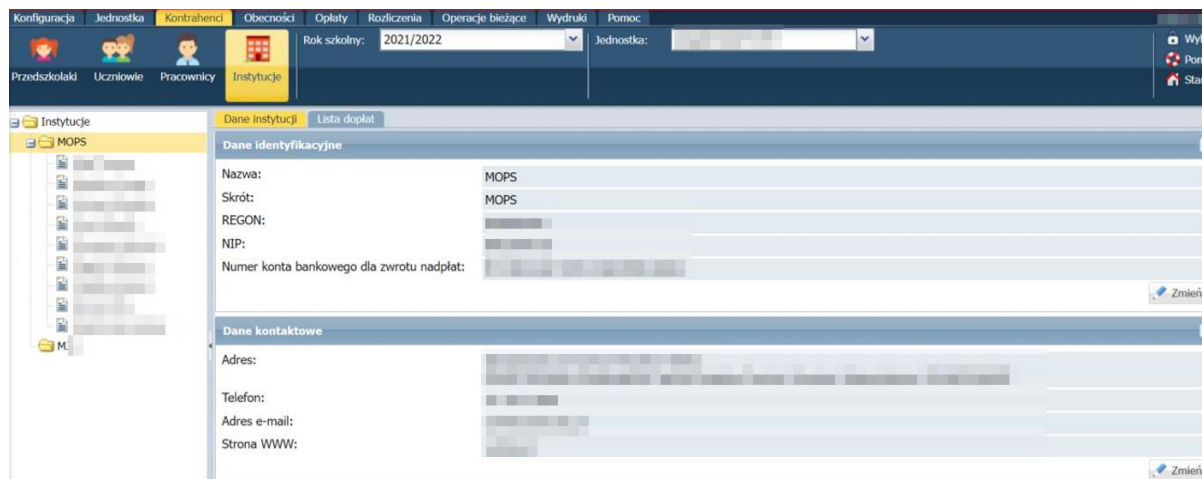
Konfiguracja Jednostka Kontrahenci Obecności Opłaty Rozliczenia Operacje bieżące Wydruki Pomoc

Przedszkolaki Uczniowie Pracownicy Instytucje

Rok szkolny: 2021/2022

Jednostka: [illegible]

Wy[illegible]
Pon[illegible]
Sta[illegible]

Instytucje
MOPS
M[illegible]

Dane instytucji Lista dopłat

Dane identyfikacyjne

Nazwa: MOPS
Skrót: MOPS
REGON: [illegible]
NIP: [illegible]
Numer konta bankowego dla zwrotu nadpłat: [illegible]

Zmień

Dane kontaktowe

Adres: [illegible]
Telefon: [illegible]
Adres e-mail: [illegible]
Strona WWW: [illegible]

Zmień